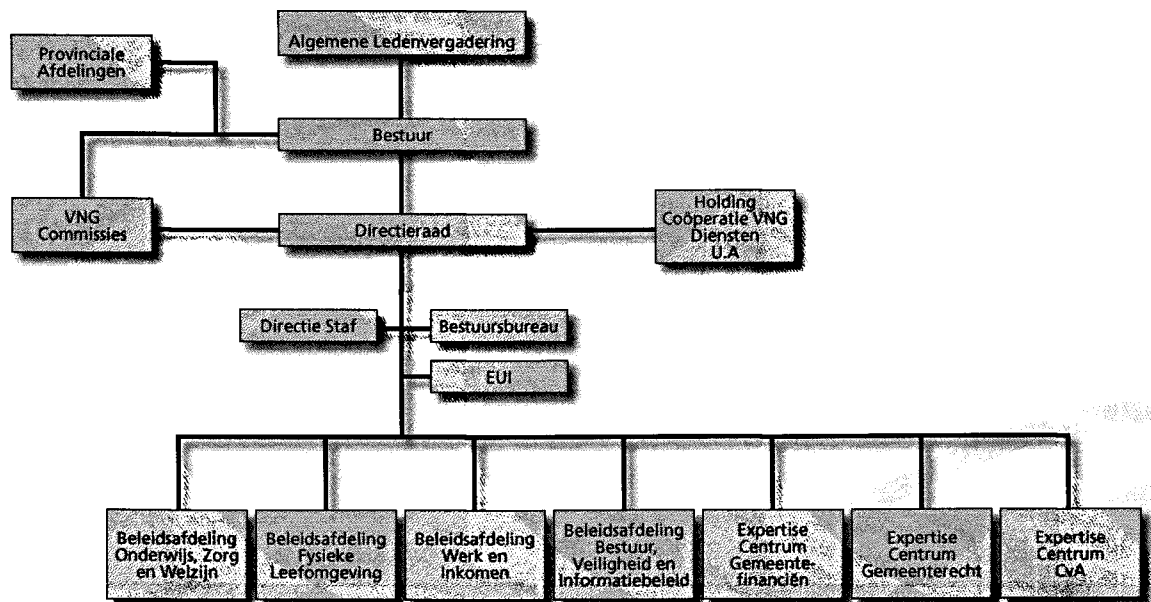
Algemene Ledenvergadering

Provinciale Afdelingen

Bestuur

VNG Commissies

Directieraad

Holding Coöperatie VNG Diensten U.A

Directie Staf

Bestuursbureau

EUI

Beleidsafdeling Onderwijs, Zorg en Welzijn

Beleidsafdeling Fysieke Leefomgeving

Beleidsafdeling Werk en Inkomen

Beleidsafdeling Bestuur, Veiligheid en Informatiebeleid

Expertise Centrum Gemeentefinanciën

Expertise Centrum Gemeenterecht

Expertise Centrum CvA